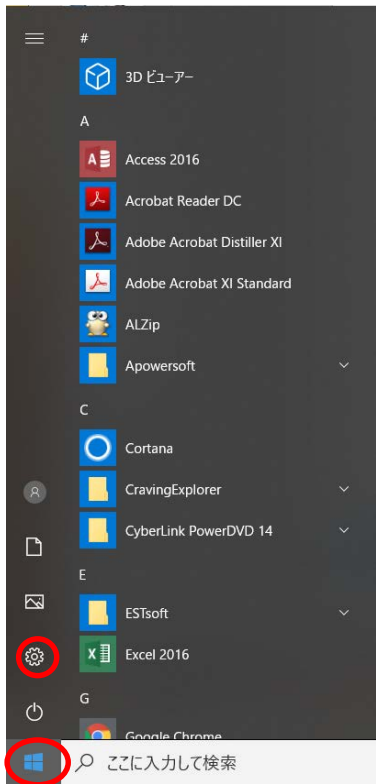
#

3D ビューアー

A

Access 2016

Acrobat Reader DC

Adobe Acrobat Distiller XI

Adobe Acrobat XI Standard

ALZip

Apowersoft

C

Cortana

CravingExplorer

CyberLink PowerDVD 14

E

ESTsoft

Excel 2016

G

Google Chrome

ここに入力して検索